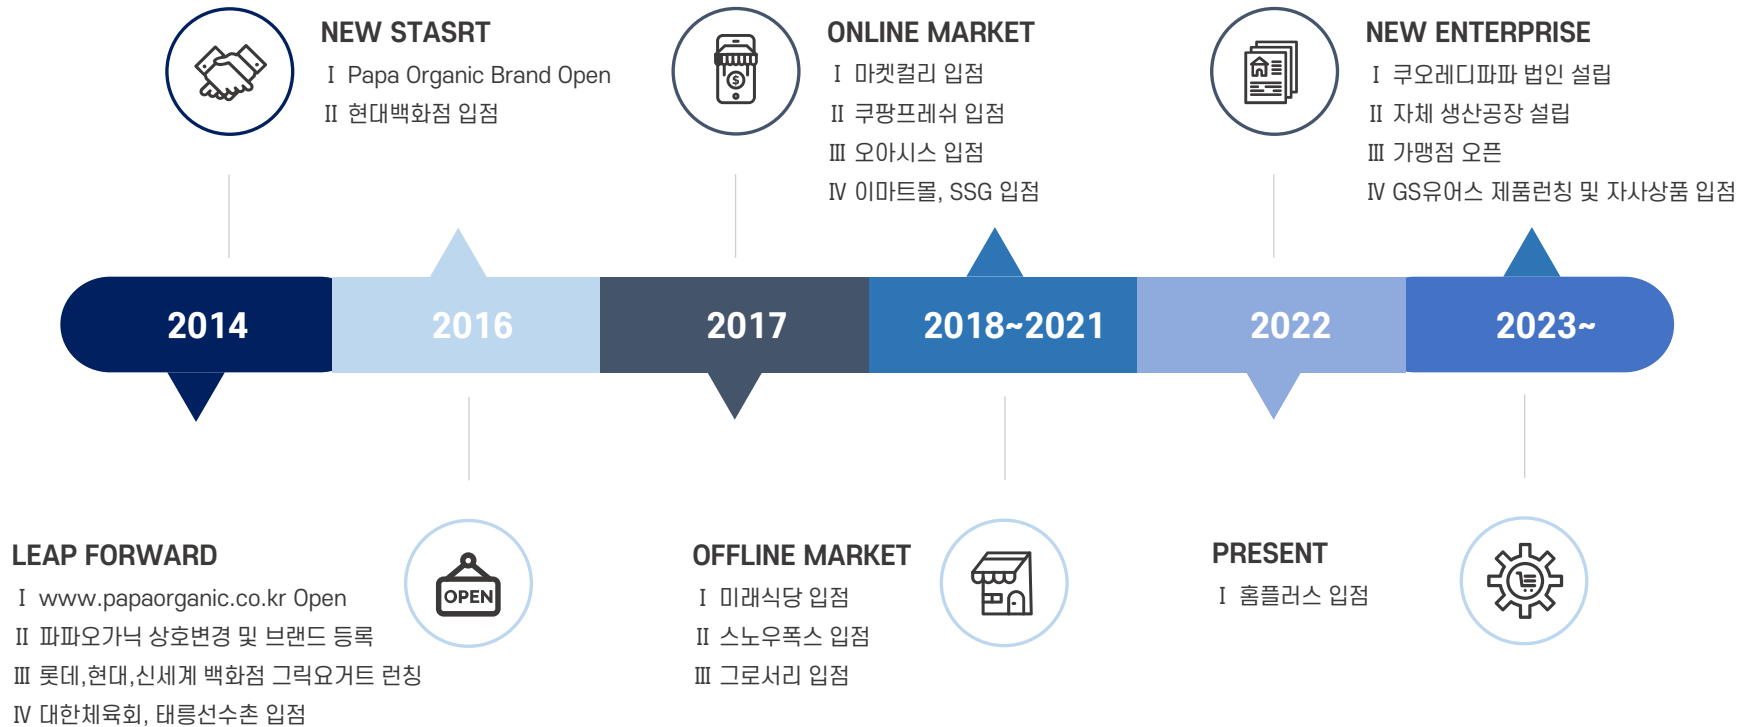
NEW STASRT

Ⅰ Papa Organic Brand Open

Ⅱ 현대백화점 입점

ONLINE MARKET

Ⅰ 마켓컬리 입점

Ⅱ 쿠팡프레쉬 입점

Ⅲ 오아시스 입점

Ⅳ 이마트몰, SSG 입점

NEW ENTERPRISE

Ⅰ 쿠오레디파파 법인 설립

Ⅱ 자체 생산공장 설립

Ⅲ 가맹점 오픈

Ⅳ GS유어스 제품런칭 및 자사상품 입점

2014

2016

2017

2018~2021

2022

2023~

LEAP FORWARD

Ⅰ www.papaorganic.co.kr Open

Ⅱ 파파오가닉 상호변경 및 브랜드 등록

Ⅲ 롯데,현대,신세계 백화점 그릭요거트 런칭

Ⅳ 대한체육회, 태릉선수촌 입점

OPEN

OFFLINE MARKET

Ⅰ 미래식당 입점

Ⅱ 스노우폭스 입점

Ⅲ 그로서리 입점

PRESENT

Ⅰ 홈플러스 입점